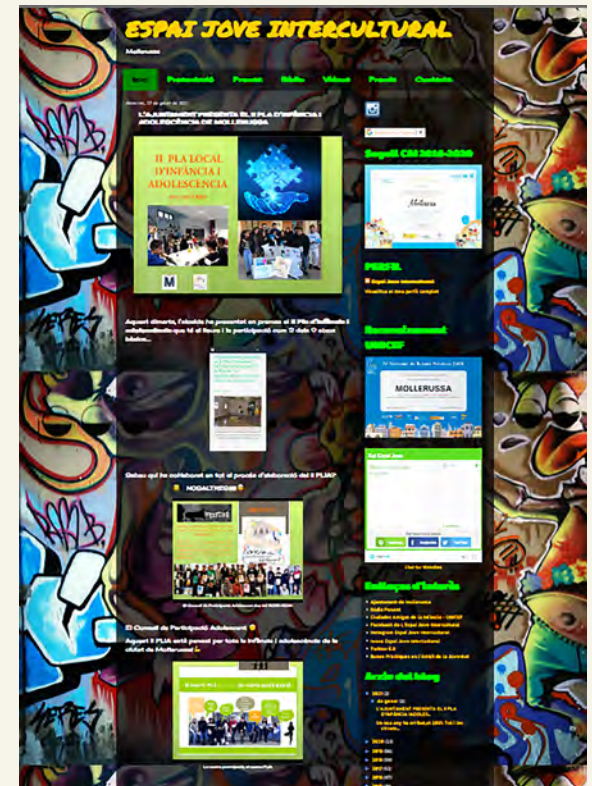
ESPAI JOVE INTERCULTURAL

Mollerussa

Inici | Presentació | Premis | Rèdio | Vídeos | Premis | Contacte

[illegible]

L'AJUNTAMENT PRESENTA EL II PLA D'INFÀNCIA I ADOLESCÈNCIA DE MOLLERUSSA

II PLA LOCAL D'INFÀNCIA I ADOLESCÈNCIA

M

Aquest dimarts, l'alcalde ha presentat en premsa el II Pla d'Infància i adolescència que té al futur i la participació com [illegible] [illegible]

Saben qui ha col·laborat en tot el procés d'elaboració del II PLIA?

NOSALTRES!

El Consell de Participació Adolescent

Aquest II PLIA serà pensat per tots la infància i adolescència de la ciutat de Mollerussa!

Segell CAI 2016-2020

Mollerussa

PERFIL

Espai Jove Intercultural

Reconeixement UNICEF

MOLLERUSSA

Enllaços d'interès

Arxiu del blog